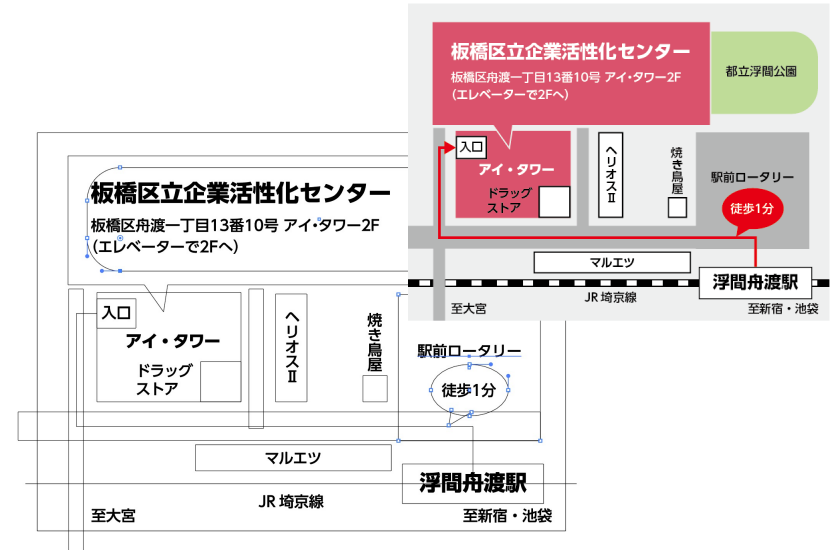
板橋区立企業活性化センター
板橋区舟渡一丁目13番10号 アイ・タワー2F
(エレベーターで2Fへ)

都立浮間公園

入口
アイ・タワー
ドラッグストア
ヘリオスⅡ
焼き鳥屋
駅前ロータリー
徒歩1分
マルエツ
浮間舟渡駅
至大宮
JR 埼京線
至新宿・池袋

板橋区立企業活性化センター
板橋区舟渡一丁目13番10号 アイ・タワー2F
(エレベーターで2Fへ)

入口
アイ・タワー
ドラッグストア
ヘリオスⅡ
焼き鳥屋
駅前ロータリー
徒歩1分
マルエツ
浮間舟渡駅
JR 埼京線
至大宮
至新宿・池袋